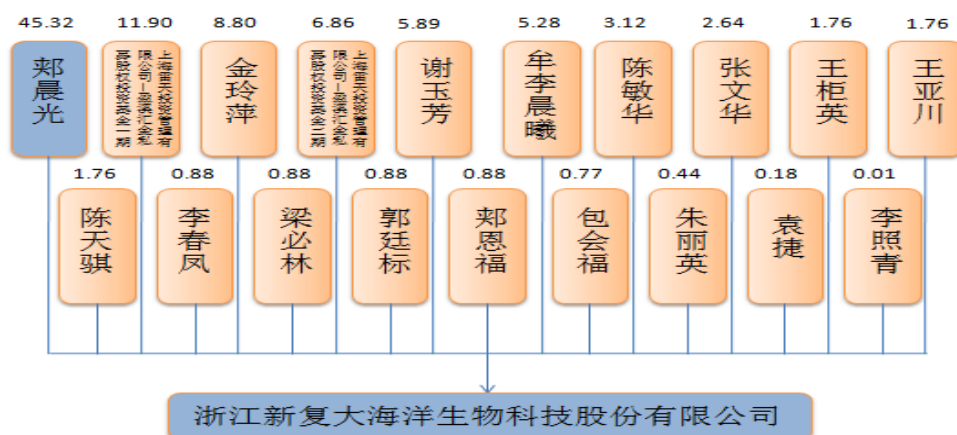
45.32
郑晨光

11.90
上海雷夫投资管理有限公司－高路收益汇金私募投资基金一期

8.80
金玲萍

6.86
上海雷夫投资管理有限公司－高路收益汇金私募投资基金二期

5.89
谢玉芳

5.28
牟李晨曦

3.12
陈敏华

2.64
张文华

1.76
王柜英

1.76
王亚川

1.76
陈天骐

0.88
李春凤

0.88
梁必林

0.88
郭廷标

0.88
郑恩福

0.77
包会福

0.44
朱丽英

0.18
袁捷

0.01
李照青

浙江新复大海洋生物科技股份有限公司